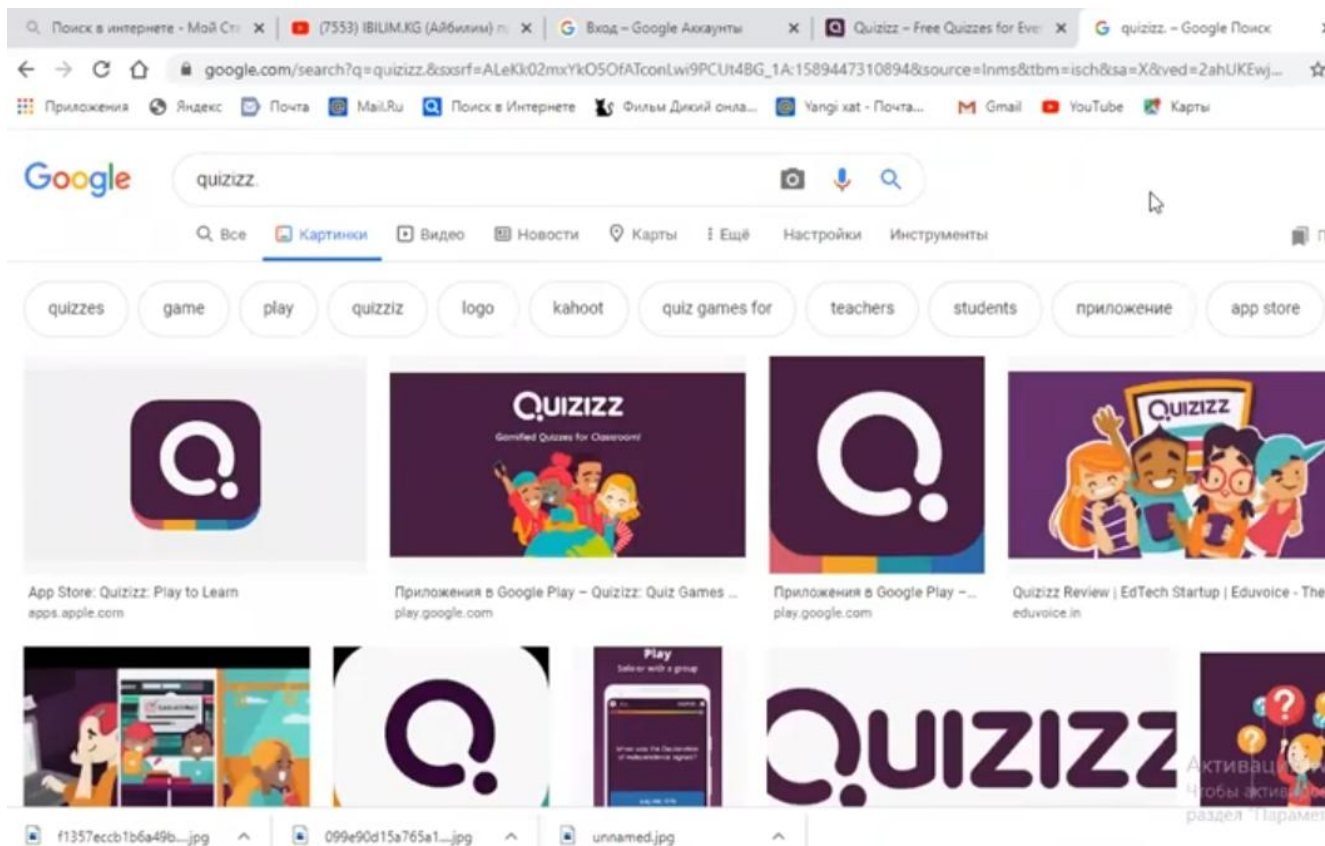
Поиск в интернете - Мой Ст ×
(7553) IBILIM.KG (Айбилим) ×
Вход – Google Аккаунты ×
Quizizz – Free Quizzes for Eve ×
quizizz. – Google Поиск

google.com/search?q=quizizz.&sxsrf=ALeKk02mxYkO5OfATconLwi9PCUt4BG_1A:1589447310894&source=lnms&tbm=isch&sa=X&ved=2ahUKEwj...

Приложения Яндекс Почта Mail.Ru Поиск в Интернете Фильм Дикий онла... Yangi xat - Почта... Gmail YouTube Карты

Google

quizizz.

Все Картинки Видео Новости Карты Ещё Настройки Инструменты

quizzes game play quizziz logo kahoot quiz games for teachers students приложение app store

QUIZIZZ
Gamified Quizzes for Classroom!

QUIZIZZ

App Store: Quizizz: Play to Learn
apps.apple.com

Приложения в Google Play – Quizizz: Quiz Games ...
play.google.com

Приложения в Google Play – ...
play.google.com

Quizizz Review | EdTech Startup | Eduvoice - The
eduvoice.in

Play
Solo or with a group

QUIZIZZ

Активац
Чтобы актив
раздел "Парамет

f1357eccb1b6a49b....jpg
099e90d15a765a1....jpg
unnamed.jpg